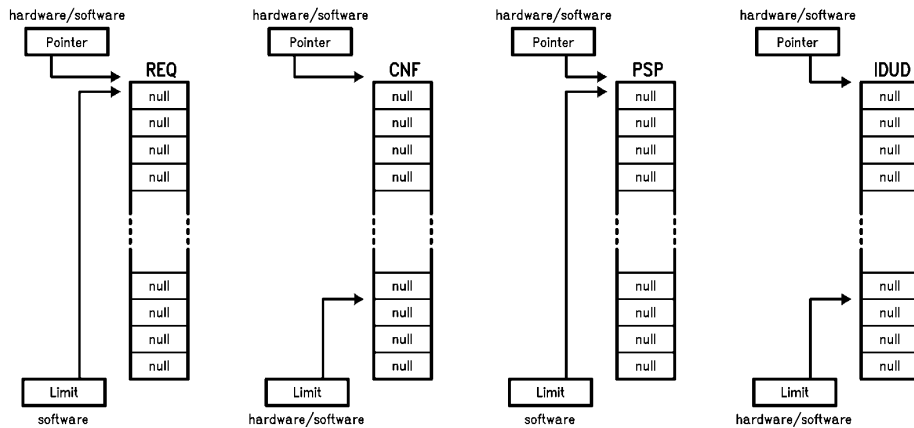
hardware/software

Pointer

REQ

null

null

null

null

null

null

null

null

Limit

software

hardware/software

Pointer

CNF

null

null

null

null

null

null

null

null

Limit

hardware/software

hardware/software

Pointer

PSP

null

null

null

null

null

null

null

null

Limit

software

hardware/software

Pointer

IDUD

null

null

null

null

null

null

null

null

Limit

hardware/software